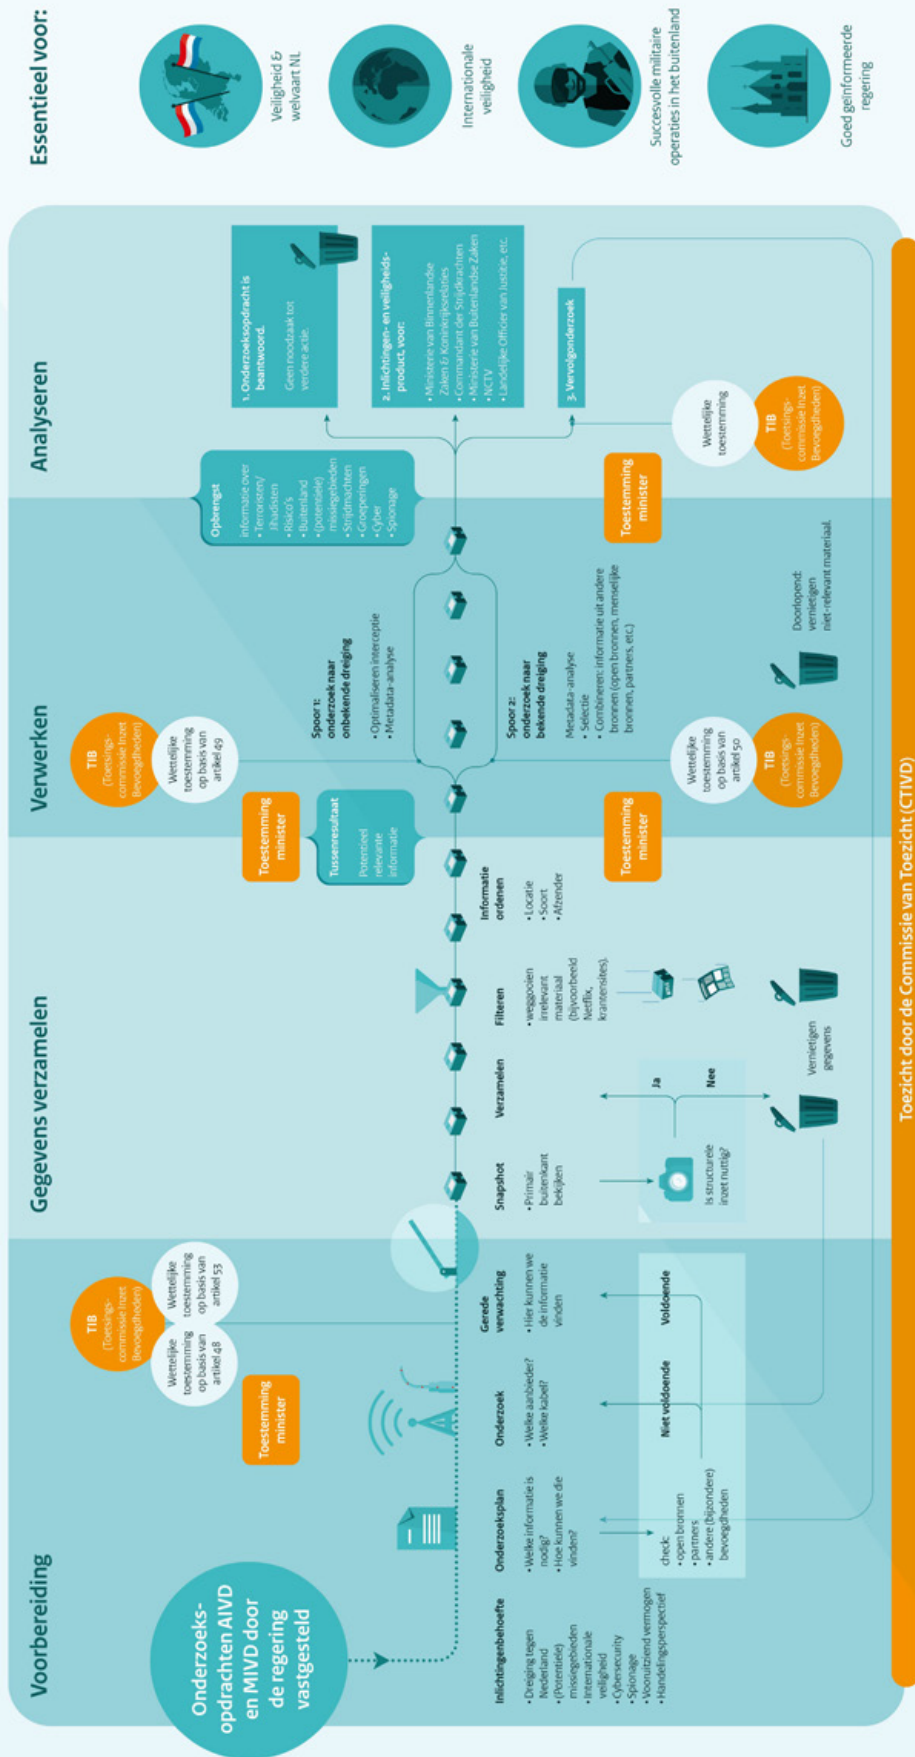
Essentieel voor:

Veiligheid & welvaart NL

Internationale veiligheid

Succesvolle militaire operaties in het buitenland

Goed geïnformeerde regering

Voorbereiding

Onderzoeks-opdrachten AIVD en MIVD door de regering vastgesteld

Inlichtingenbehoefte
• Dreiging tegen Nederland
• (Potentiële) missiegebieden
• Internationale veiligheid
• Cybersecurity
• Spionage
• Voorzitterend vermogen
• Handelingsperspectief

Onderzoeksplan
• Welke informatie is nodig?
• Hoe kunnen we die vinden?

check:
• open bronnen
• partners
• andere (bijzondere) bevoegdheden

Onderzoek
• Welke aanbieder?
• Welke kabel?

Niet voldoende

Gerede verwachting
• Hier kunnen we de informatie vinden

Voldoende

TIB (Toetsings-commissie Inzet Bevoegdheden)

Wettelijke toestemming op basis van artikel 48

Wettelijke toestemming op basis van artikel 53

Toestemming minister

Gegevens verzamelen

Snapshot
• Primair buitenkant bekijken

Is structurele inzet nuttig?

Ja

Nee

Verzamelen

Filteren
• weggooien irrelevant materiaal (bijvoorbeeld Netflix, krantensites).

Vernietigen gegevens

Informatie ordenen
• Locatie
• Soort
• Afzender

Verwerken

TIB (Toetsings-commissie Inzet Bevoegdheden)

Wettelijke toestemming op basis van artikel 49

Toestemming minister

Tussenresultaat
Potentieel relevante informatie

Spoor 1: onderzoek naar onbekende dreiging
• Optimaliseren interceptie
• Metadata-analyse

Spoor 2: onderzoek naar bekende dreiging
Metadata-analyse
• Selectie
• Combineren: informatie uit andere bronnen (open bronnen, menselijke bronnen, partners, etc.)

Toestemming minister

Wettelijke toestemming op basis van artikel 50

TIB (Toetsings-commissie Inzet Bevoegdheden)

Doorlopend: vernietigen niet-relevant materiaal.

Analyseren

Opbrengst
informatie over
• Terroristen/Jihadisten
• Risico's
• Buitenland
• (potentiële) missiegebieden
• Strijdmachten
• Groeperingen
• Cyber
• Spionage

1. Onderzoeksopdracht is beantwoord.
Geen noodzaak tot verdere actie.

2. Inlichtingen- en veiligheids-product, voor:
• Ministerie van Binnenlandse Zaken & Koninkrijksrelaties
• Commandant der Strijdkrachten
• Ministerie van Buitenlandse Zaken
• NCTV
• Landelijke Officier van Justitie, etc.

3. Vervolgonderzoek

Toestemming minister

Wettelijke toestemming

TIB (Toetsings-commissie Inzet Bevoegdheden)

Toezicht door de Commissie van Toezicht (CTIVD)